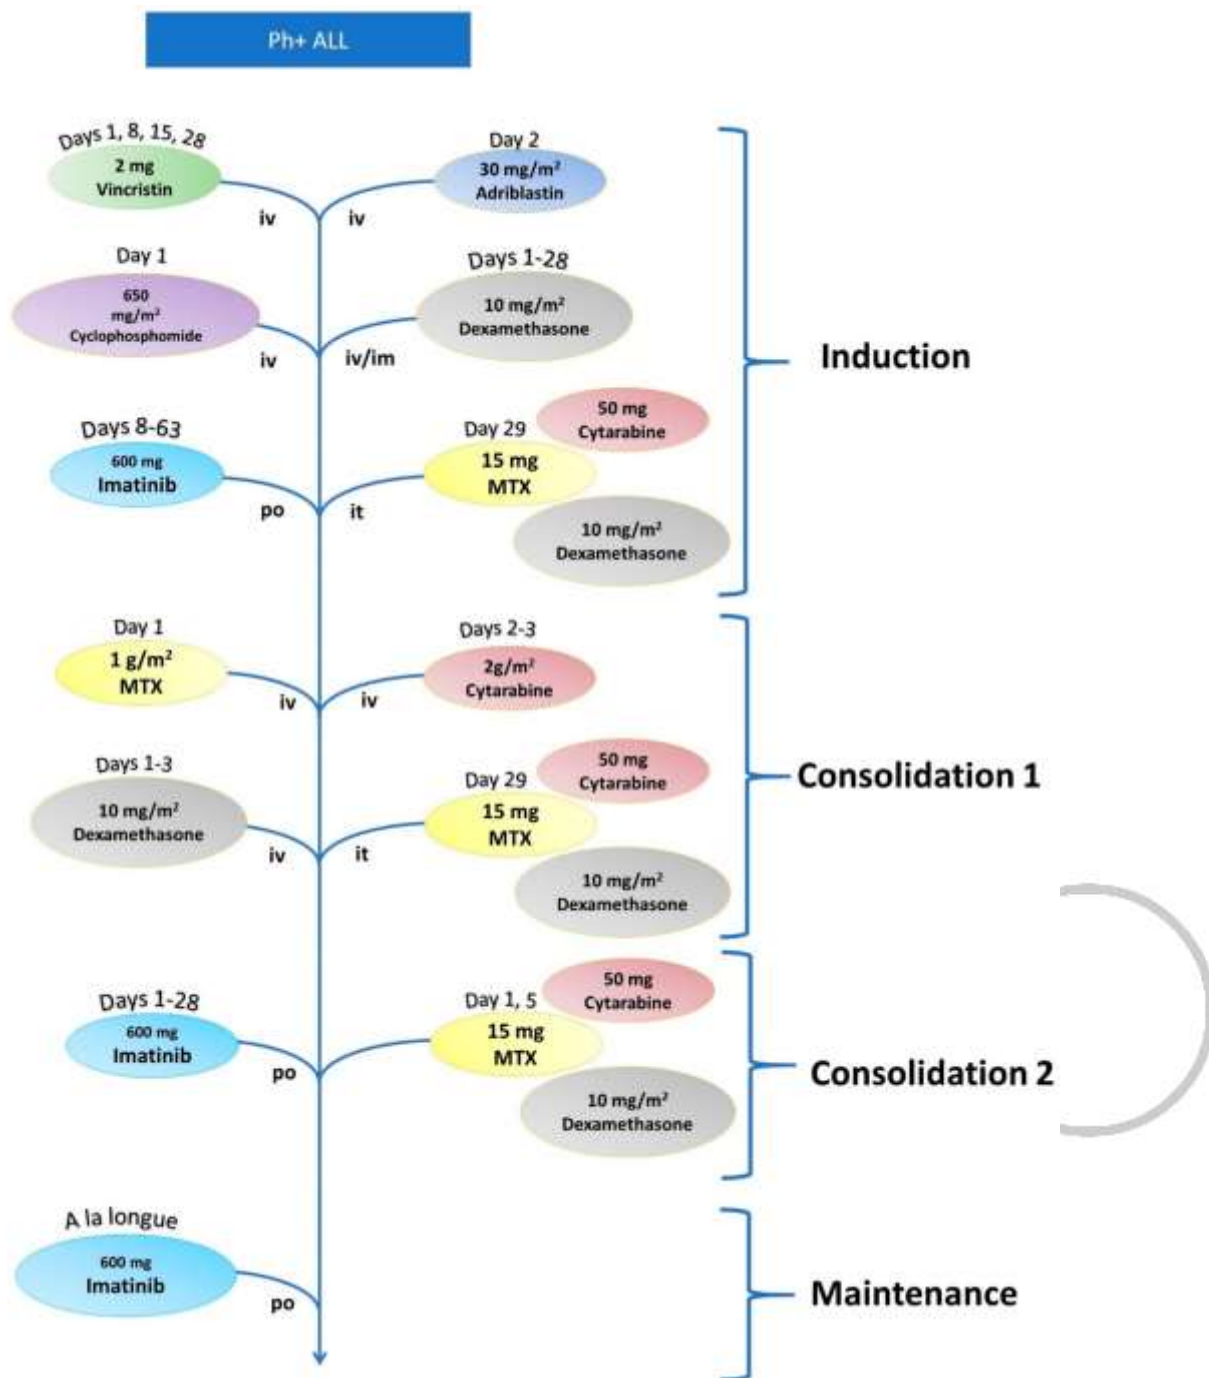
Ph+ ALL

Days 1, 8, 15, 28
2 mg
Vincristin
iv

Day 2
30 mg/m²
Adriblastin
iv

Day 1
650 mg/m²
Cyclophosphomide
iv

Days 1-28
10 mg/m²
Dexamethasone
iv/im

Induction

Days 8-63
600 mg
Imatinib
po

Day 29
50 mg
Cytarabine
15 mg
MTX
10 mg/m²
Dexamethasone
it

Day 1
1 g/m²
MTX
iv

Days 2-3
2g/m²
Cytarabine
iv

Days 1-3
10 mg/m²
Dexamethasone
iv

Day 29
50 mg
Cytarabine
15 mg
MTX
10 mg/m²
Dexamethasone
it

Consolidation 1

Days 1-28
600 mg
Imatinib
po

Day 1, 5
50 mg
Cytarabine
15 mg
MTX
10 mg/m²
Dexamethasone

Consolidation 2

A la longue
600 mg
Imatinib
po

Maintenance